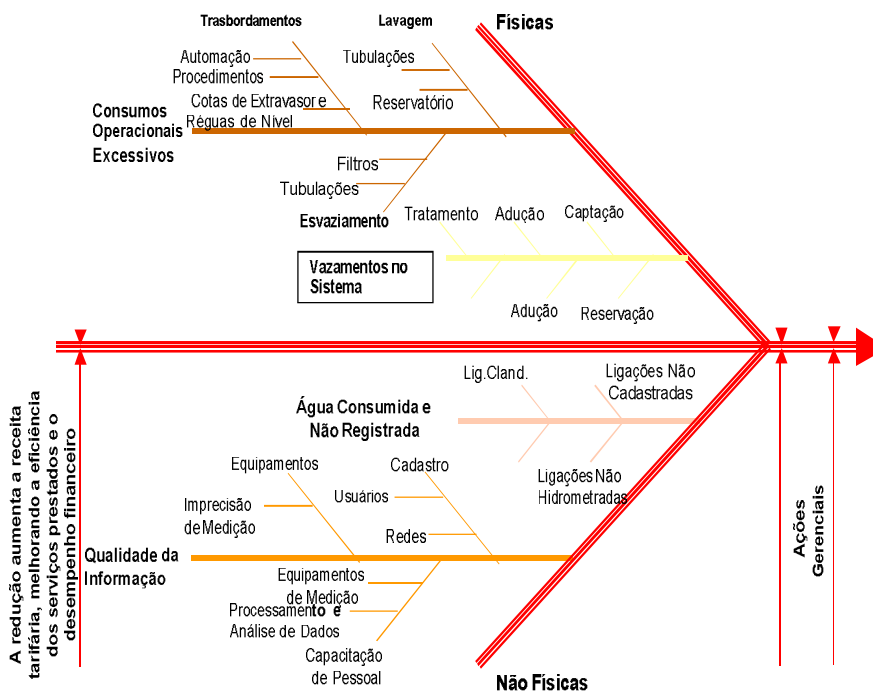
Trasbordamentos
Lavagem
Físicas
Automação
Procedimentos
Tubulações
Cotas de Extravasor e Réguas de Nível
Reservatório
Consumos Operacionais Excessivos
Filtros
Tubulações
Esvaziamento
Tratamento
Adução
Captação
Vazamentos no Sistema
Adução
Reservação
A redução aumenta a receita tarifária, melhorando a eficiência dos serviços prestados e o desempenho financeiro
Lig.Cland.
Ligações Não Cadastradas
Água Consumida e Não Registrada
Ligações Não Hidrometradas
Equipamentos
Cadastro
Usuários
Imprecisão de Medição
Redes
Qualidade da Informação
Equipamentos de Medição
Processamento e Análise de Dados
Capacitação de Pessoal
Não Físicas
Ações Gerenciais